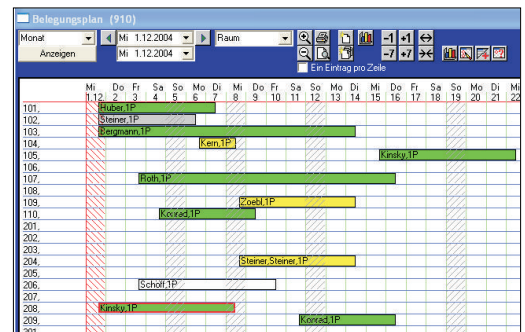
Belegungsplan (910)

Monat
Anzeigen
Mi 1.12.2004
Mi 1.12.2004
Raum
-1 +1
-7 +7
Ein Eintrag pro Zeile

| | Mi 1 | Do 2 | Fr 3 | Sa 4 | So 5 | Mo 6 | Di 7 | Mi 8 | Do 9 | Fr 10 | Sa 11 | So 12 | Mo 13 | Di 14 | Mi 15 | Do 16 | Fr 17 | Sa 18 | So 19 | Mo 20 | Di 21 | Mi 22 |
|---|---|---|---|---|---|---|---|---|---|---|---|---|---|---|---|---|---|---|---|---|---|---|
| 101. | Huber,1P | | | | | | | | | | | | | | | | | | | | | |
| 102. | Steiner,1P | | | | | | | | | | | | | | | | | | | | | |
| 103. | Bergmann,1P | | | | | | | | | | | | | | | | | | | | | |
| 104. | | | | | | Kern,1P | | | | | | | | | | | | | | | | |
| 105. | | | | | | | | | | | | | | | Kinsky,1P | | | | | | | |
| 106. | | | | | | | | | | | | | | | | | | | | | | |
| 107. | | | Roth,1P | | | | | | | | | | | | | | | | | | | |
| 108. | | | | | | | | | | | | | | | | | | | | | | |
| 109. | | | | | | | | | Zoebl,1P | | | | | | | | | | | | | |
| 110. | | | | Konrad,1P | | | | | | | | | | | | | | | | | | |
| 201. | | | | | | | | | | | | | | | | | | | | | | |
| 202. | | | | | | | | | | | | | | | | | | | | | | |
| 203. | | | | | | | | | | | | | | | | | | | | | | |
| 204. | | | | | | | | | Steiner,Steiner,1P | | | | | | | | | | | | | |
| 205. | | | | | | | | | | | | | | | | | | | | | | |
| 206. | | | Schoff,1P | | | | | | | | | | | | | | | | | | | |
| 207. | | | | | | | | | | | | | | | | | | | | | | |
| 208. | Kinsky,1P | | | | | | | | | | | | | | | | | | | | | |
| 209. | | | | | | | | | | | Konrad,1P | | | | | | | | | | | |